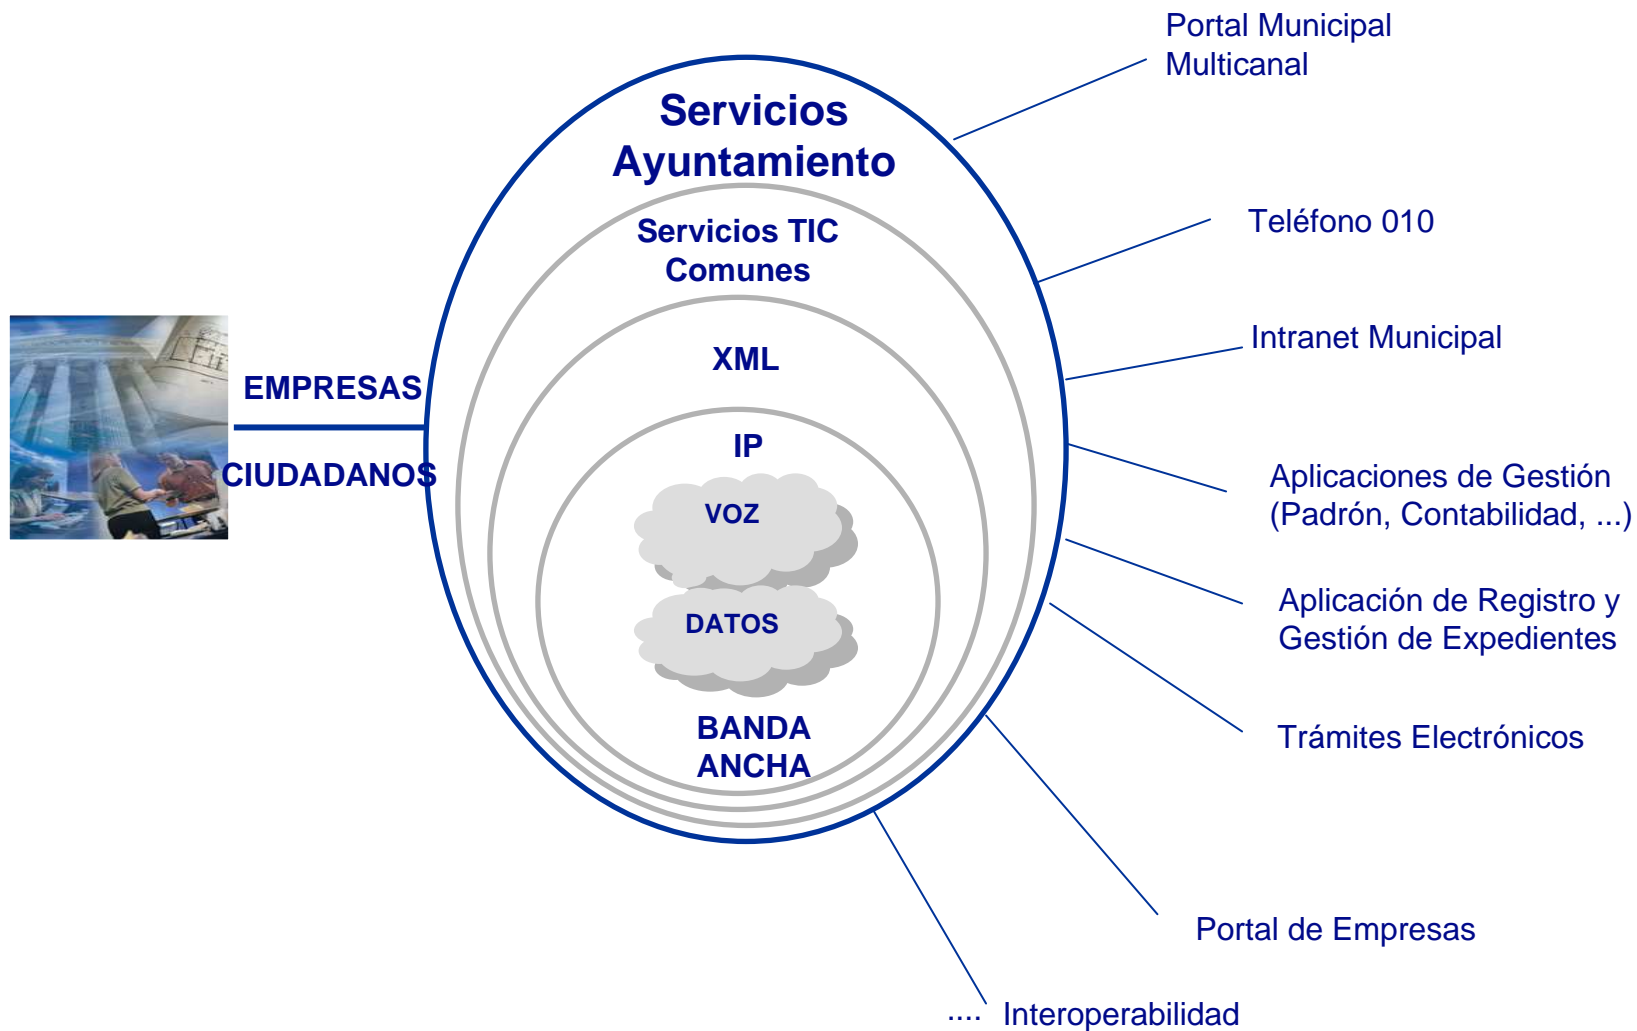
EMPRESAS

CIUDADANOS

Servicios Ayuntamiento

Servicios TIC Comunes

XML

IP

VOZ

DATOS

BANDA ANCHA

Portal Municipal Multicanal

Teléfono 010

Intranet Municipal

Aplicaciones de Gestión (Padrón, Contabilidad, ...)

Aplicación de Registro y Gestión de Expedientes

Trámites Electrónicos

Portal de Empresas

.... Interoperabilidad